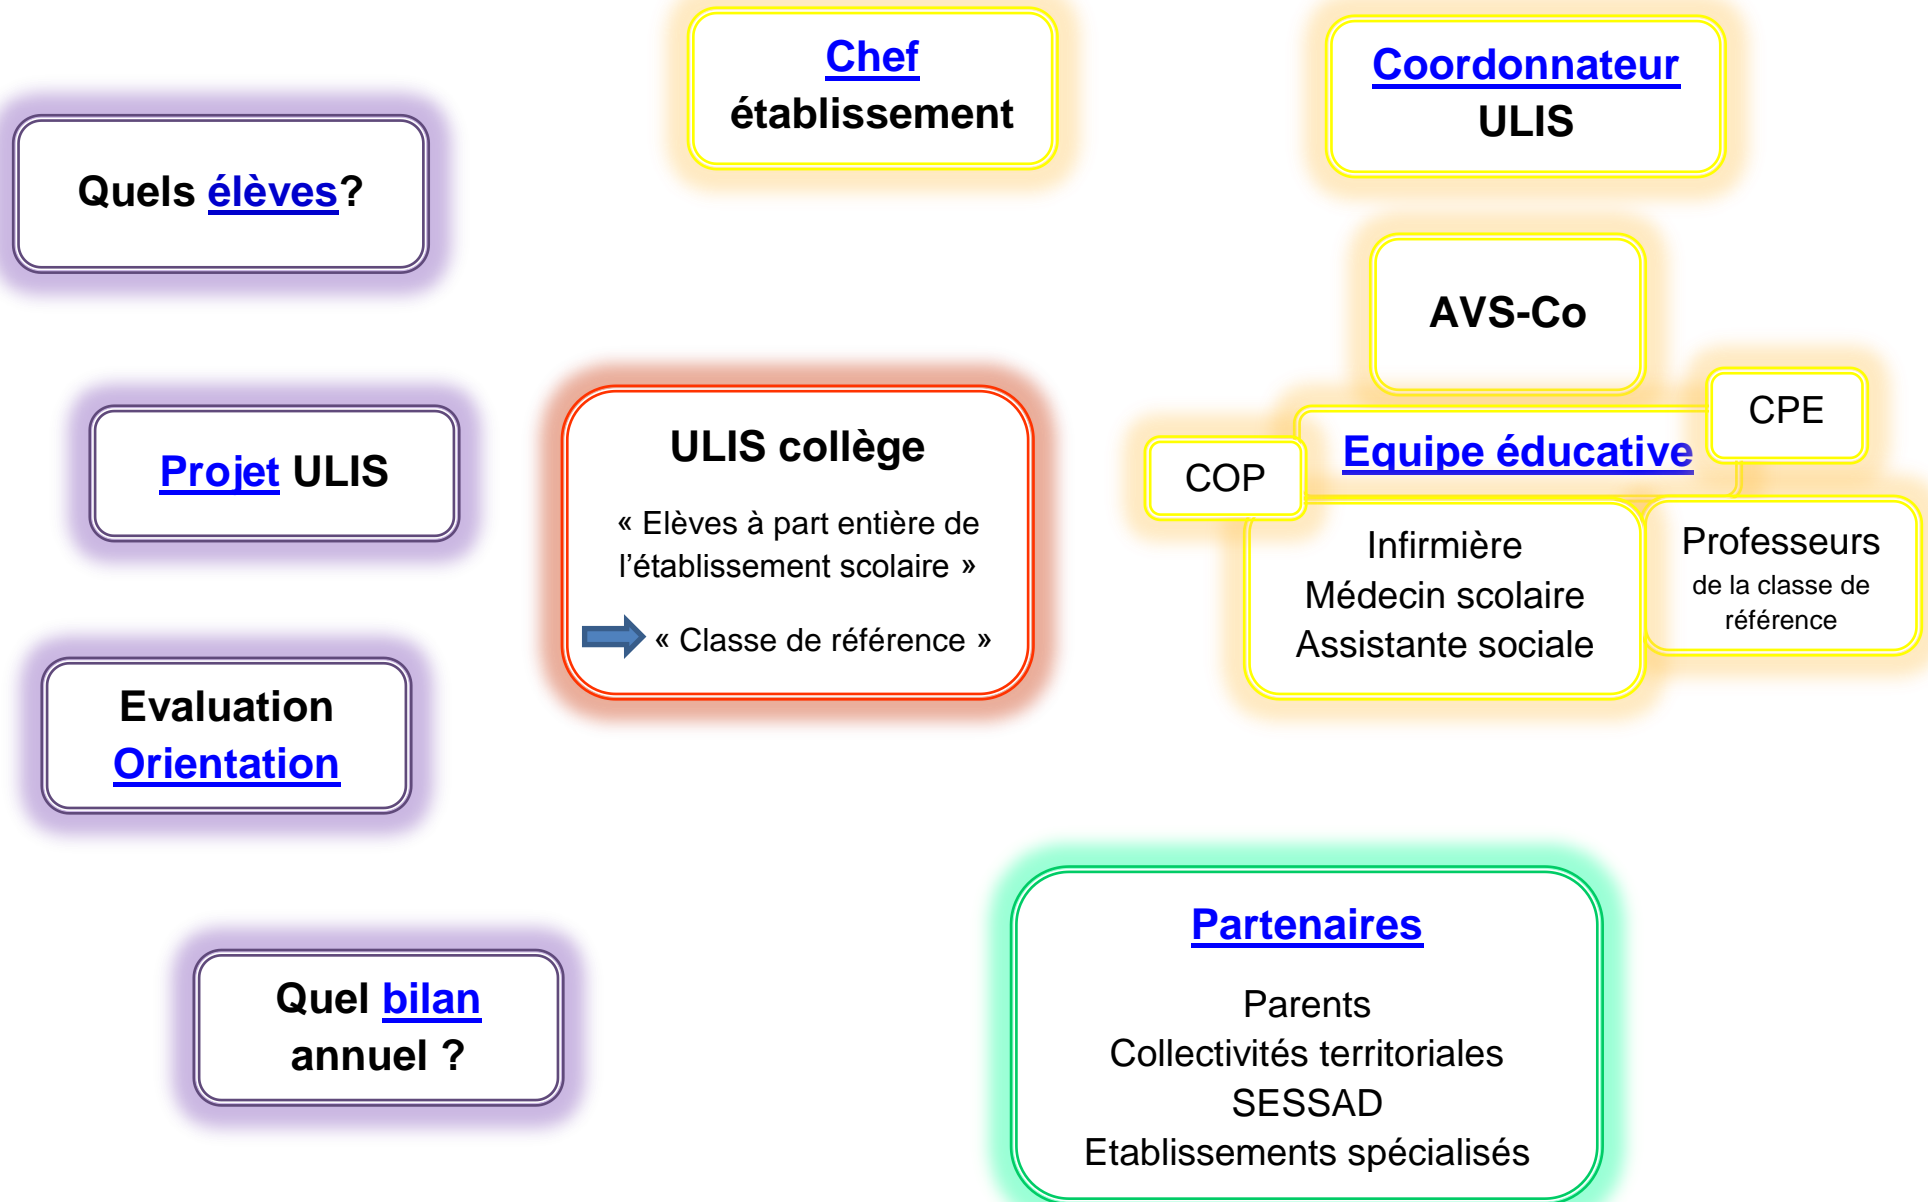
Chef
établissement

Coordonnateur
ULIS

Quels élèves?

AVS-Co

Projet ULIS

ULIS collège

« Elèves à part entière de l'établissement scolaire »

« Classe de référence »

CPE

COP

Equipe éducative

Infirmière
Médecin scolaire
Assistante sociale

Professeurs
de la classe de référence

Evaluation
Orientation

Quel bilan
annuel ?

Partenaires

Parents
Collectivités territoriales
SESSAD
Etablissements spécialisés